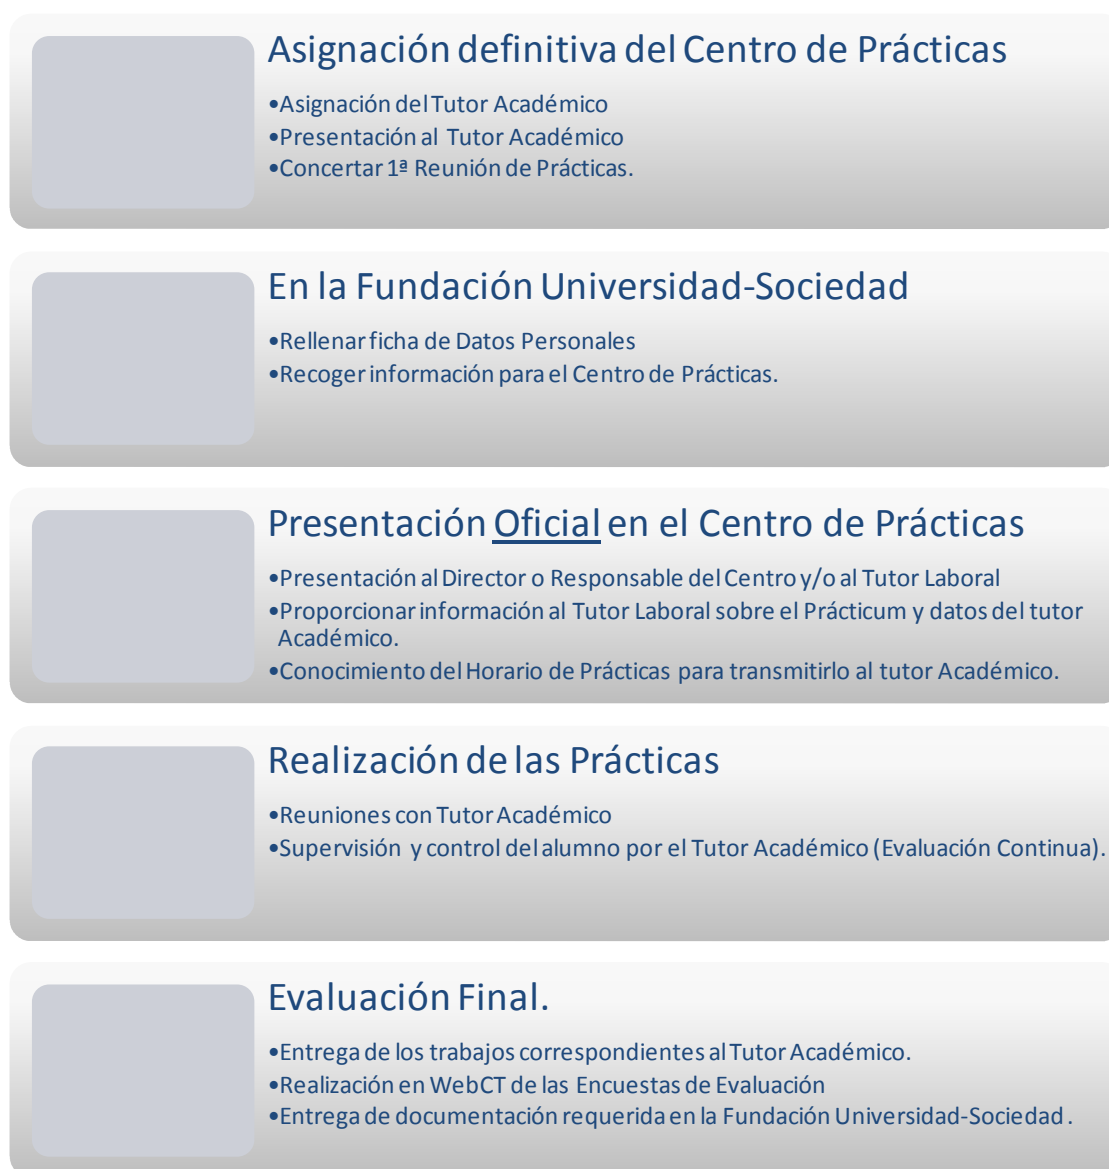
Asignación definitiva del Centro de Prácticas

•Asignación del Tutor Académico
•Presentación al Tutor Académico
•Concertar 1ª Reunión de Prácticas.

En la Fundación Universidad-Sociedad

•Rellenar ficha de Datos Personales
•Recoger información para el Centro de Prácticas.

Presentación Oficial en el Centro de Prácticas

•Presentación al Director o Responsable del Centro y/o al Tutor Laboral
•Proporcionar información al Tutor Laboral sobre el Prácticum y datos del tutor Académico.
•Conocimiento del Horario de Prácticas para transmitirlo al tutor Académico.

Realización de las Prácticas

•Reuniones con Tutor Académico
•Supervisión y control del alumno por el Tutor Académico (Evaluación Continua).

Evaluación Final.

•Entrega de los trabajos correspondientes al Tutor Académico.
•Realización en WebCT de las Encuestas de Evaluación
•Entrega de documentación requerida en la Fundación Universidad-Sociedad.